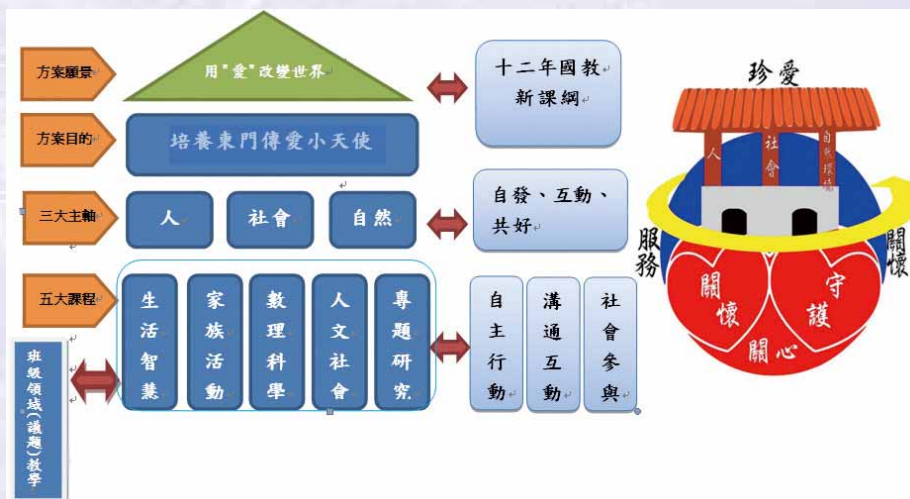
方案願景

用"愛"改變世界

十二年國教新課綱

方案目的

培養東門傳愛小天使

三大主軸

人

社會

自然

自發、互動、共好

五大課程

生活智慧

家族活動

數理科學

人文社會

專題研究

自主行動

溝通互動

社會參與

班級領域(議題)教學

珍愛

人

社會

自然環境

服務

關懷

關懷

守護

關心